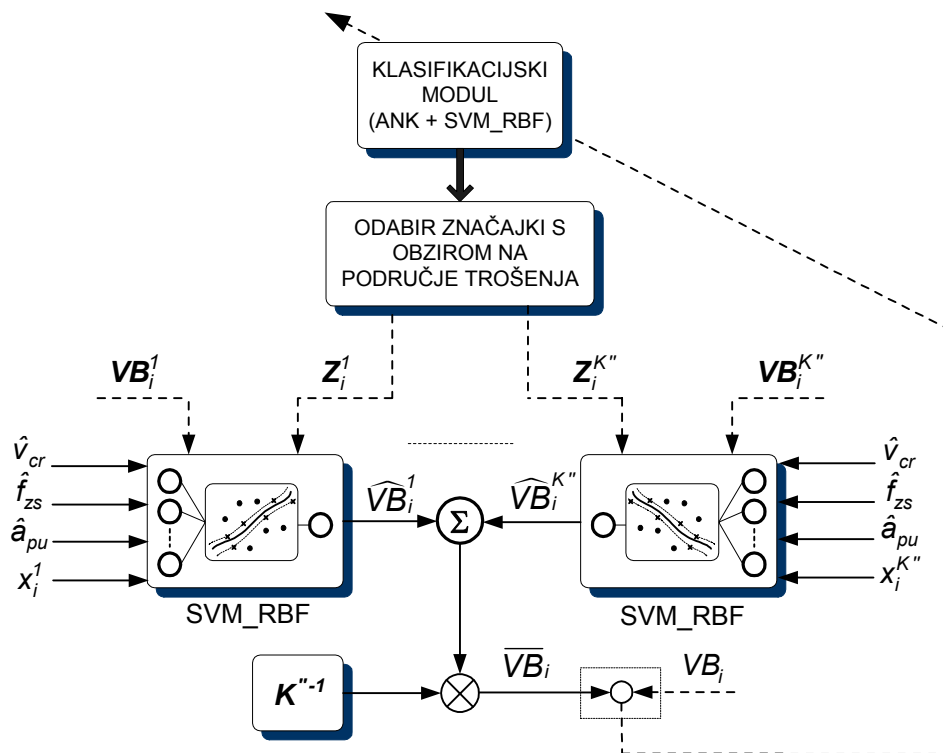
KLASIFIKACIJSKI MODUL (ANK + SVM_RBF)

ODABIR ZNAČAJKI S OBZIROM NA PODRUČJE TROŠENJA

$VB_i^1$

$Z_i^1$

$Z_i^{K''}$

$VB_i^{K''}$

$\hat{v}_{cr}$
$\hat{f}_{zs}$
$\hat{a}_{pu}$
$x_i^1$

$\widehat{VB}_i^1$

$\Sigma$

$\widehat{VB}_i^{K''}$

$\hat{v}_{cr}$
$\hat{f}_{zs}$
$\hat{a}_{pu}$
$x_i^{K''}$

SVM_RBF

SVM_RBF

$K''^{-1}$

$\overline{VB}_i$

$VB_i$